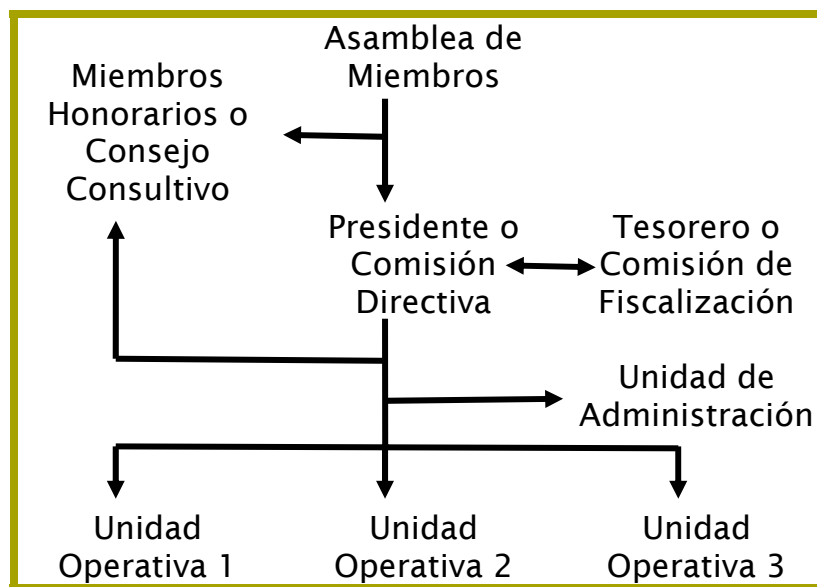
Asamblea de Miembros

Miembros Honorarios o Consejo Consultivo

Presidente o Comisión Directiva

Tesorero o Comisión de Fiscalización

Unidad de Administración

Unidad Operativa 1

Unidad Operativa 2

Unidad Operativa 3